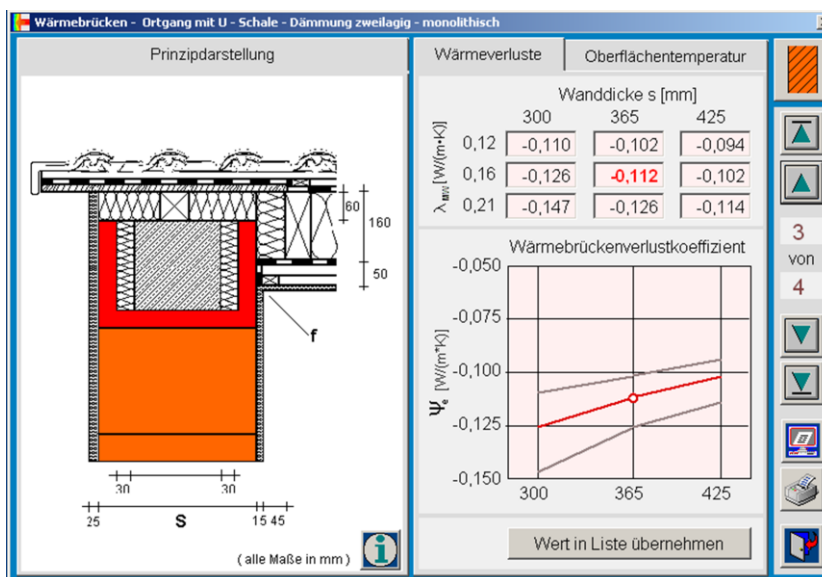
Wärmebrücken - Ortgang mit U - Schale - Dämmung zweilagig - monolithisch

Prinzipdarstellung

60
160
50
f
30
30
25
S
15 45
( alle Maße in mm )

Wärmeverluste | Oberflächentemperatur

Wanddicke s [mm]

| $\lambda_{MW}$ [W/(m*K)] | 300 | 365 | 425 |
|---|---|---|---|
| 0,12 | -0,110 | -0,102 | -0,094 |
| 0,16 | -0,126 | -0,112 | -0,102 |
| 0,21 | -0,147 | -0,126 | -0,114 |

Wärmebrückenverlustkoeffizient

$\Psi_e$ [W/(m*K)]
-0,050
-0,075
-0,100
-0,125
-0,150
300
365
425

Wert in Liste übernehmen

3
von
4